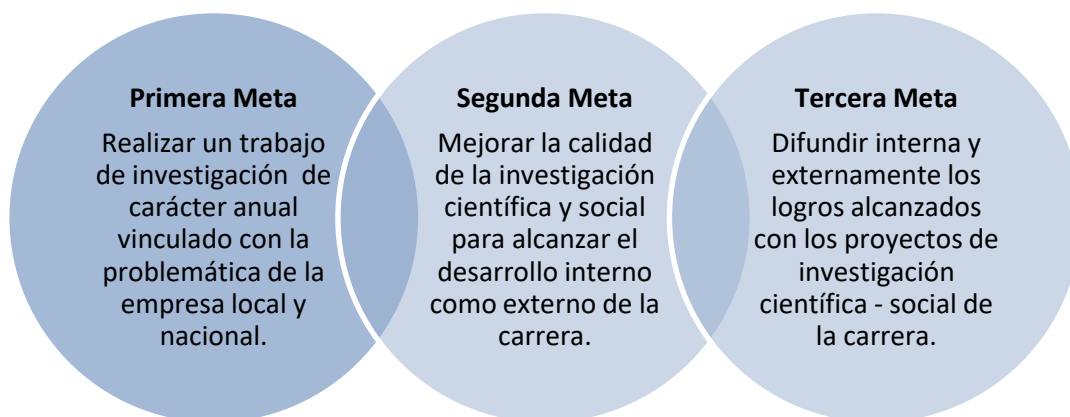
Primera Meta

Realizar un trabajo de investigación de carácter anual vinculado con la problemática de la empresa local y nacional.

Segunda Meta

Mejorar la calidad de la investigación científica y social para alcanzar el desarrollo interno como externo de la carrera.

Tercera Meta

Difundir interna y externamente los logros alcanzados con los proyectos de investigación científica - social de la carrera.